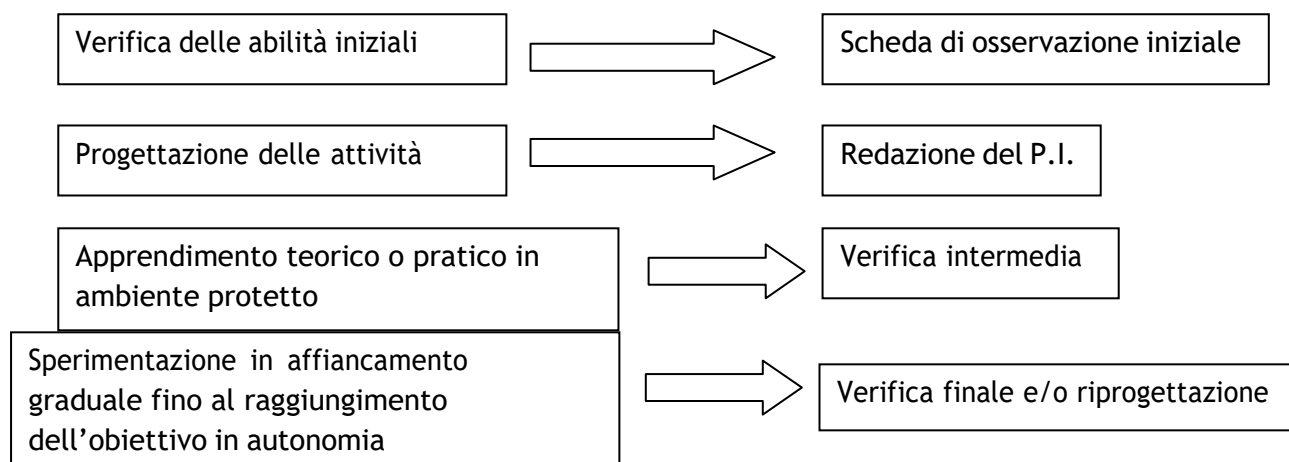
Verifica delle abilità iniziali

Scheda di osservazione iniziale

Progettazione delle attività

Redazione del P.I.

Apprendimento teorico o pratico in ambiente protetto

Verifica intermedia

Sperimentazione in affiancamento graduale fino al raggiungimento dell'obiettivo in autonomia

Verifica finale e/o riprogettazione